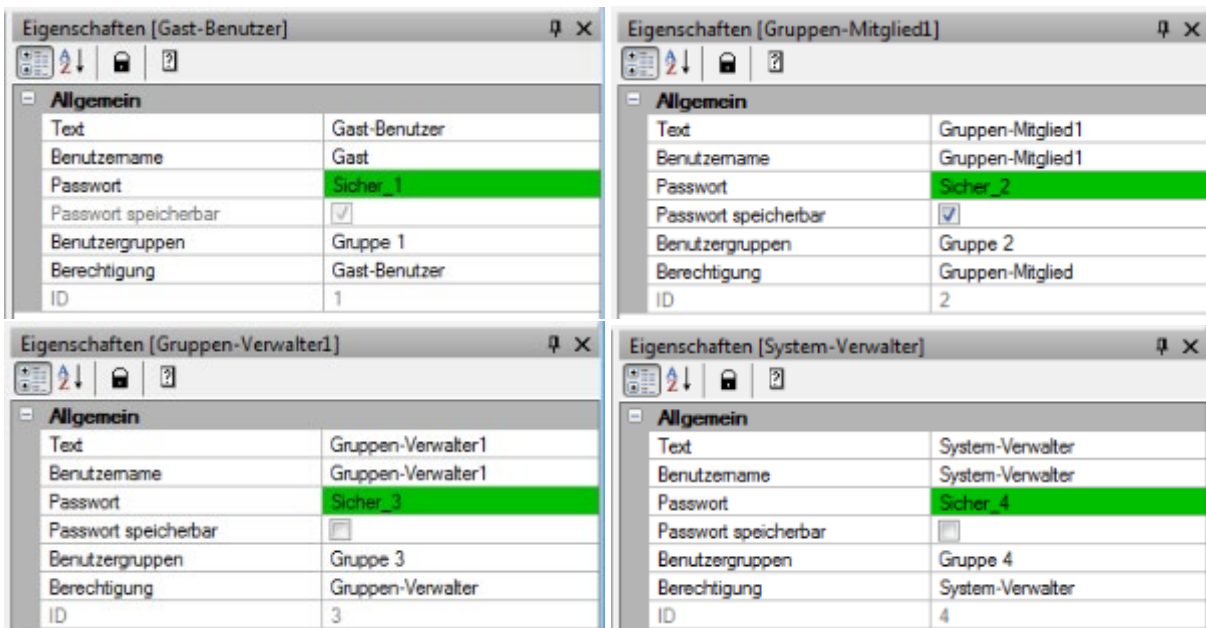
Eigenschaften [Gast-Benutzer]

Allgemein

| | |
|---|---|
| Text | Gast-Benutzer |
| Benutzername | Gast |
| Passwort | Sicher_1 |
| Passwort speicherbar | ☑ |
| Benutzergruppen | Gruppe 1 |
| Berechtigung | Gast-Benutzer |
| ID | 1 |

Eigenschaften [Gruppen-Mitglied1]

Allgemein

| | |
|---|---|
| Text | Gruppen-Mitglied1 |
| Benutzername | Gruppen-Mitglied1 |
| Passwort | Sicher_2 |
| Passwort speicherbar | ☑ |
| Benutzergruppen | Gruppe 2 |
| Berechtigung | Gruppen-Mitglied |
| ID | 2 |

Eigenschaften [Gruppen-Verwalter1]

Allgemein

| | |
|---|---|
| Text | Gruppen-Verwalter1 |
| Benutzername | Gruppen-Verwalter1 |
| Passwort | Sicher_3 |
| Passwort speicherbar | ☐ |
| Benutzergruppen | Gruppe 3 |
| Berechtigung | Gruppen-Verwalter |
| ID | 3 |

Eigenschaften [System-Verwalter]

Allgemein

| | |
|---|---|
| Text | System-Verwalter |
| Benutzername | System-Verwalter |
| Passwort | Sicher_4 |
| Passwort speicherbar | ☐ |
| Benutzergruppen | Gruppe 4 |
| Berechtigung | System-Verwalter |
| ID | 4 |